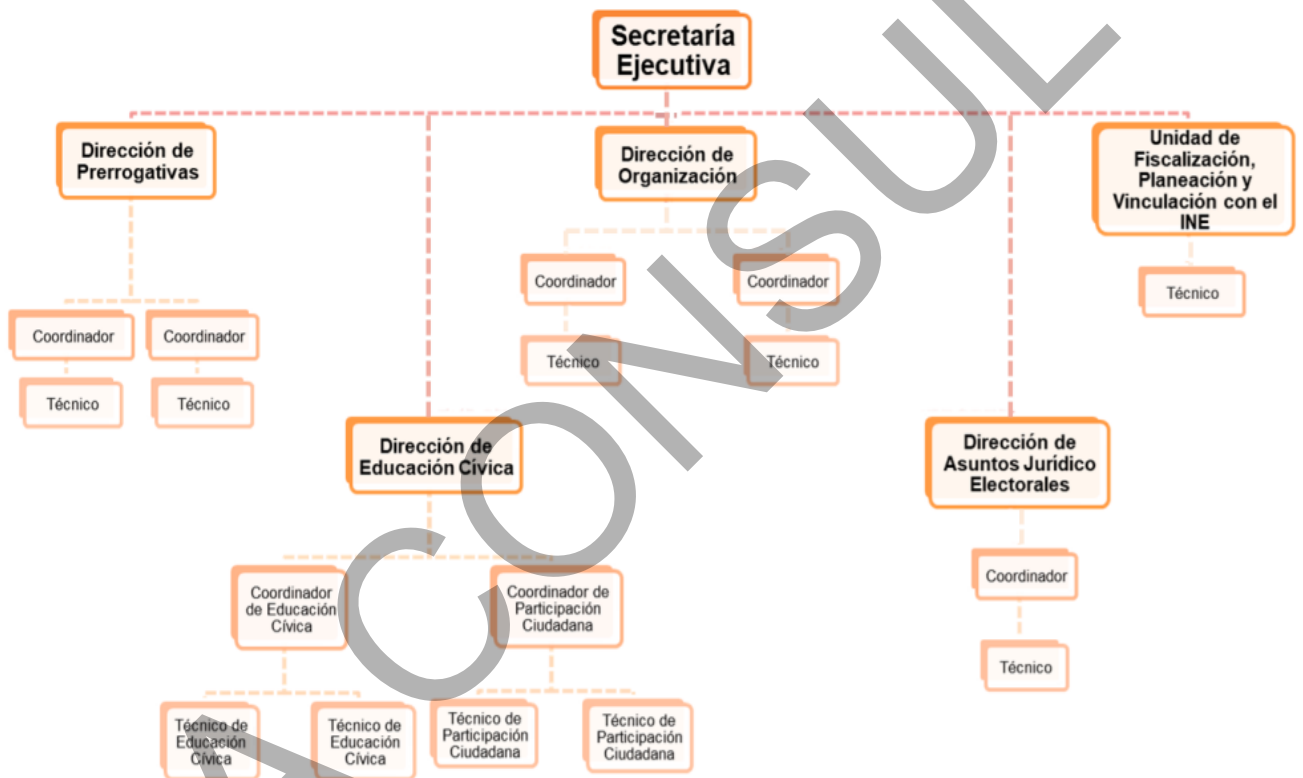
Secretaría Ejecutiva

Dirección de Prerrogativas

Dirección de Organización

Unidad de Fiscalización, Planeación y Vinculación con el INE

Coordinador

Coordinador

Técnico

Técnico

Coordinador

Coordinador

Técnico

Técnico

Técnico

Dirección de Educación Cívica

Dirección de Asuntos Jurídico Electorales

Coordinador de Educación Cívica

Coordinador de Participación Ciudadana

Coordinador

Técnico

Técnico de Educación Cívica

Técnico de Educación Cívica

Técnico de Participación Ciudadana

Técnico de Participación Ciudadana

CONSUL